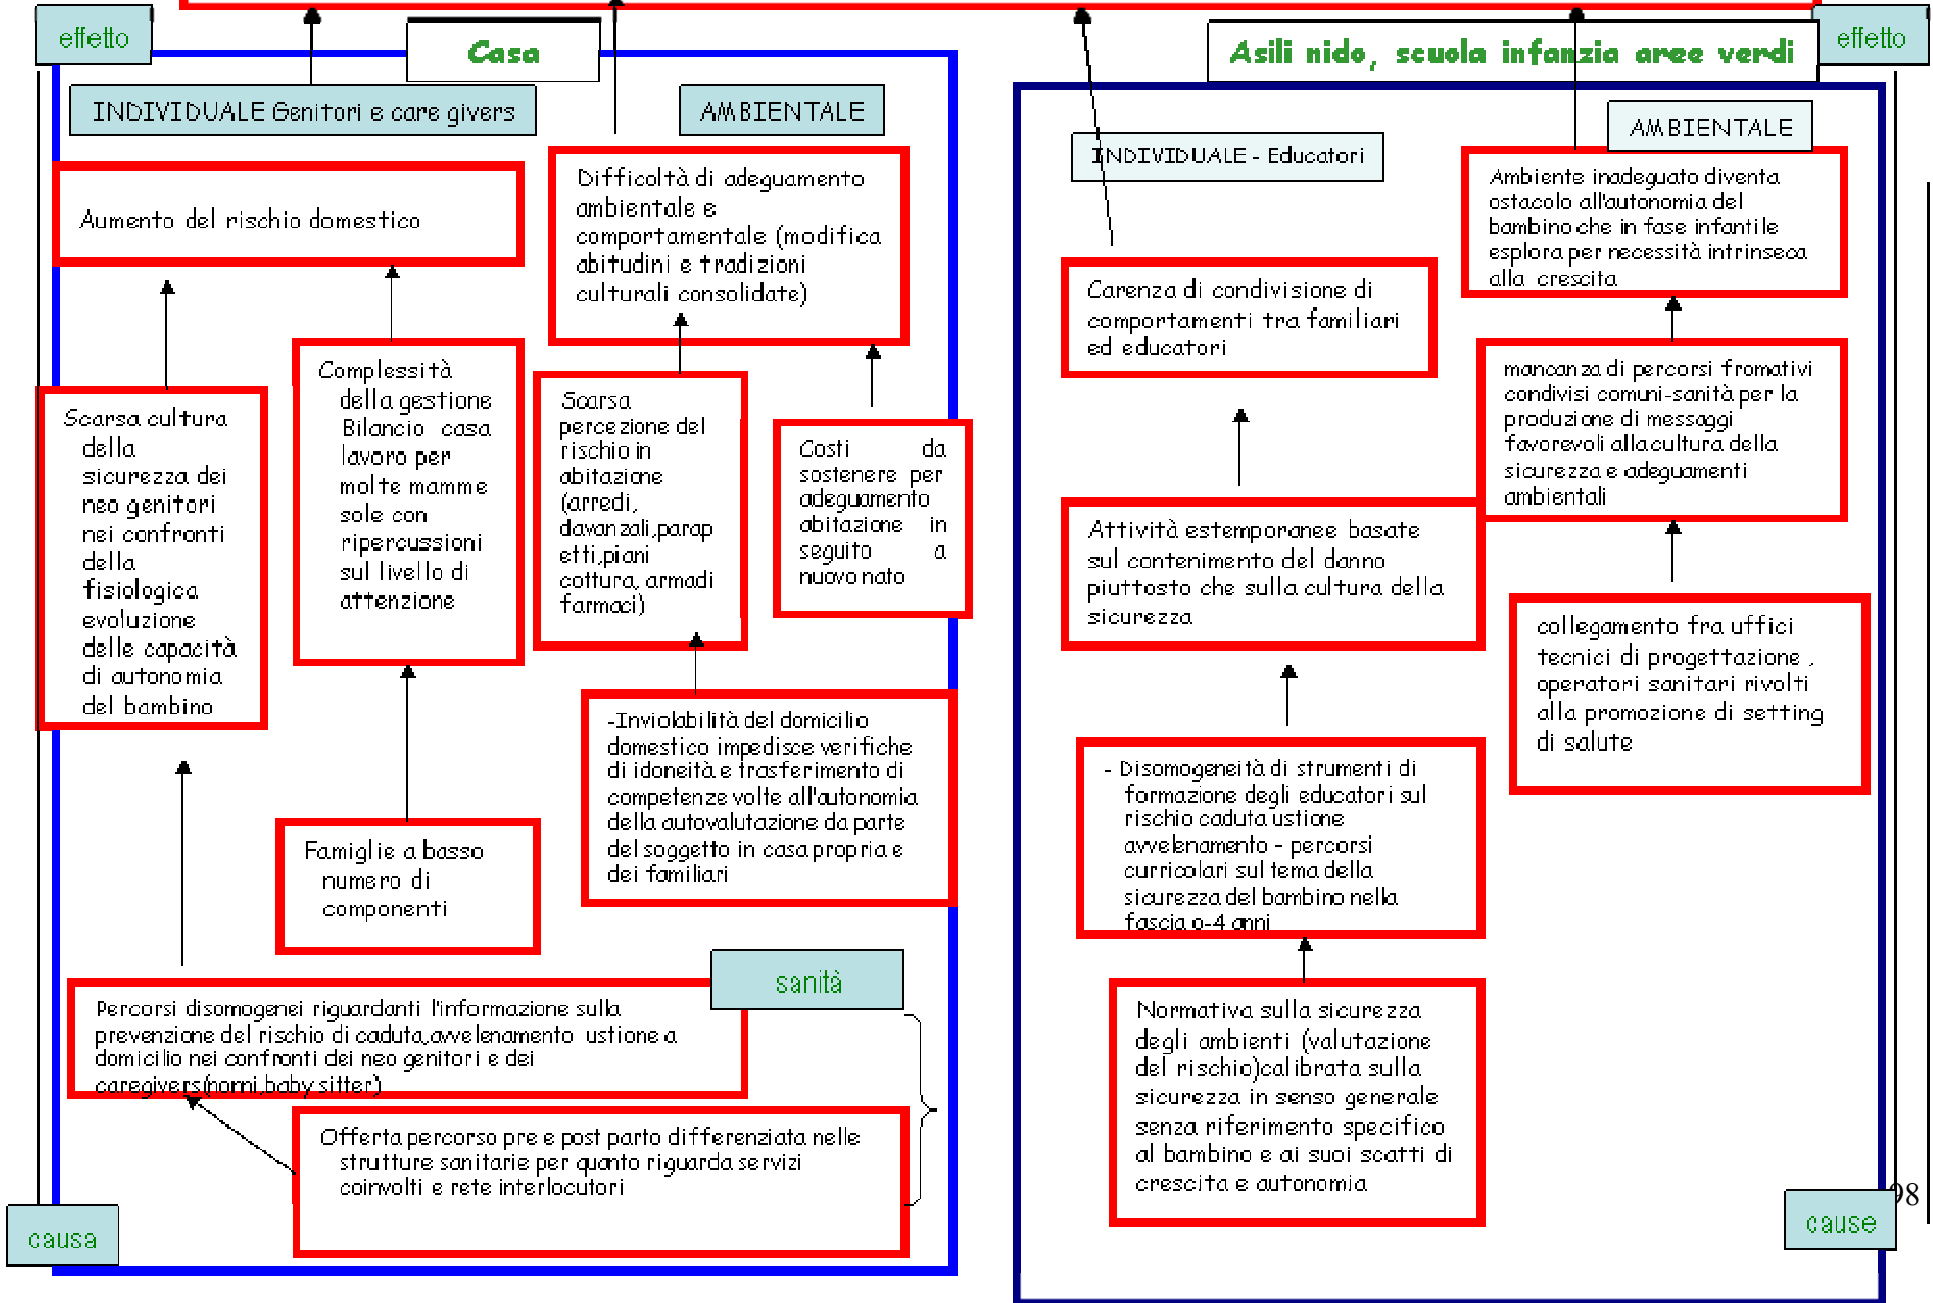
effetto

Casa

INDIVIDUALE Genitori e care givers

AMBIENTALE

Aumento del rischio domestico

Difficoltà di adeguamento ambientale e comportamentale (modifica abitudini e tradizioni culturali consolidate)

Scarsa cultura della sicurezza dei neo genitori nei confronti della fisiologica evoluzione delle capacità di autonomia del bambino

Complessità della gestione Bilancio casa lavoro per molte mamme sole con ripercussioni sul livello di attenzione

Scarsa percezione del rischio in abitazione (arredi, davanzali,parapetti,piani cottura, armadi farmaci)

Costi da sostenere per adeguamento abitazione in seguito a nuovo nato

-Inviolabilità del domicilio domestico impedisce verifiche di idoneità e trasferimento di competenze volte all'autonomia della autovalutazione da parte del soggetto in casa propria e dei familiari

Famiglie a basso numero di componenti

sanità

Percorsi disomogenei riguardanti l'informazione sulla prevenzione del rischio di caduta,avvelenamento ustione a domicilio nei confronti dei neo genitori e dei caregivers(nonni,baby sitter)

Offerta percorso pre e post parto differenziata nelle strutture sanitarie per quanto riguarda servizi coinvolti e rete interlocutori

causa

Asili nido, scuola infanzia aree verdi

effetto

INDIVIDUALE - Educatori

AMBIENTALE

Ambiente inadeguato diventa ostacolo all'autonomia del bambino che in fase infantile esplora per necessità intrinseca alla crescita

Carenza di condivisione di comportamenti tra familiari ed educatori

mancanza di percorsi fromativi condivisi comuni-sanità per la produzione di messaggi favorevoli alla cultura della sicurezza e adeguamenti ambientali

Attività estemporanee basate sul contenimento del danno piuttosto che sulla cultura della sicurezza

collegamento fra uffici tecnici di progettazione , operatori sanitari rivolti alla promozione di setting di salute

- Disomogeneità di strumenti di formazione degli educatori sul rischio caduta ustione avvelenamento - percorsi curricolari sul tema della sicurezza del bambino nella fascia 0-4 anni

Normativa sulla sicurezza degli ambienti (valutazione del rischio)calibrata sulla sicurezza in senso generale senza riferimento specifico al bambino e ai suoi scatti di crescita e autonomia

cause

98